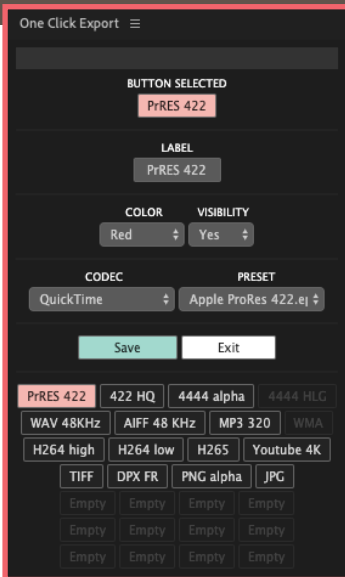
One Click Export ≡

BUTTON SELECTED
PrRES 422

LABEL
PrRES 422

COLOR
Red

VISIBILITY
Yes

CODEC
QuickTime

PRESET
Apple ProRes 422.e

Save
Exit

PrRES 422
422 HQ
4444 alpha
4444 HLG
WAV 48KHz
AIFF 48 KHz
MP3 320
WMA
H264 high
H264 low
H265
Youtube 4K
TIFF
DPX FR
PNG alpha
JPG
Empty
Empty
Empty
Empty
Empty
Empty
Empty
Empty
Empty
Empty
Empty
Empty
Empty
Empty
Empty